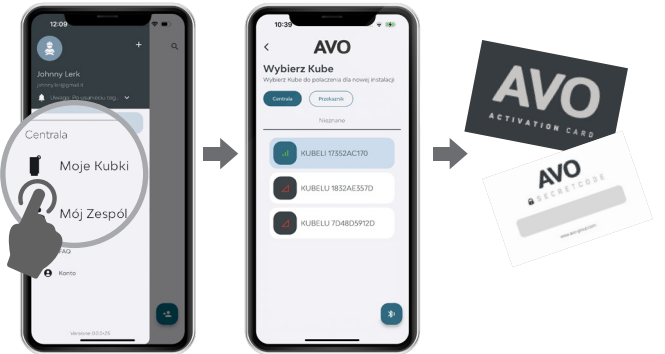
12:09

Johnny Lerk

johnny.k@gmail.it

Centrala

Moje Kubki

Mój Zespól

FAQ

Konto

Versione 0.0.5.29

10:39

AVO

Wybierz Kube

Wybierz Kube do polaczenia dla nowej instalacji

Centrala

Przekaznik

Nieznane

KUBELI 17352AC170

KUBELU 1832AE357D

KUBELU 7D48D5912D

AVO

ACTIVATION CARD

AVO

SECRETCODE

www.avoplus.com